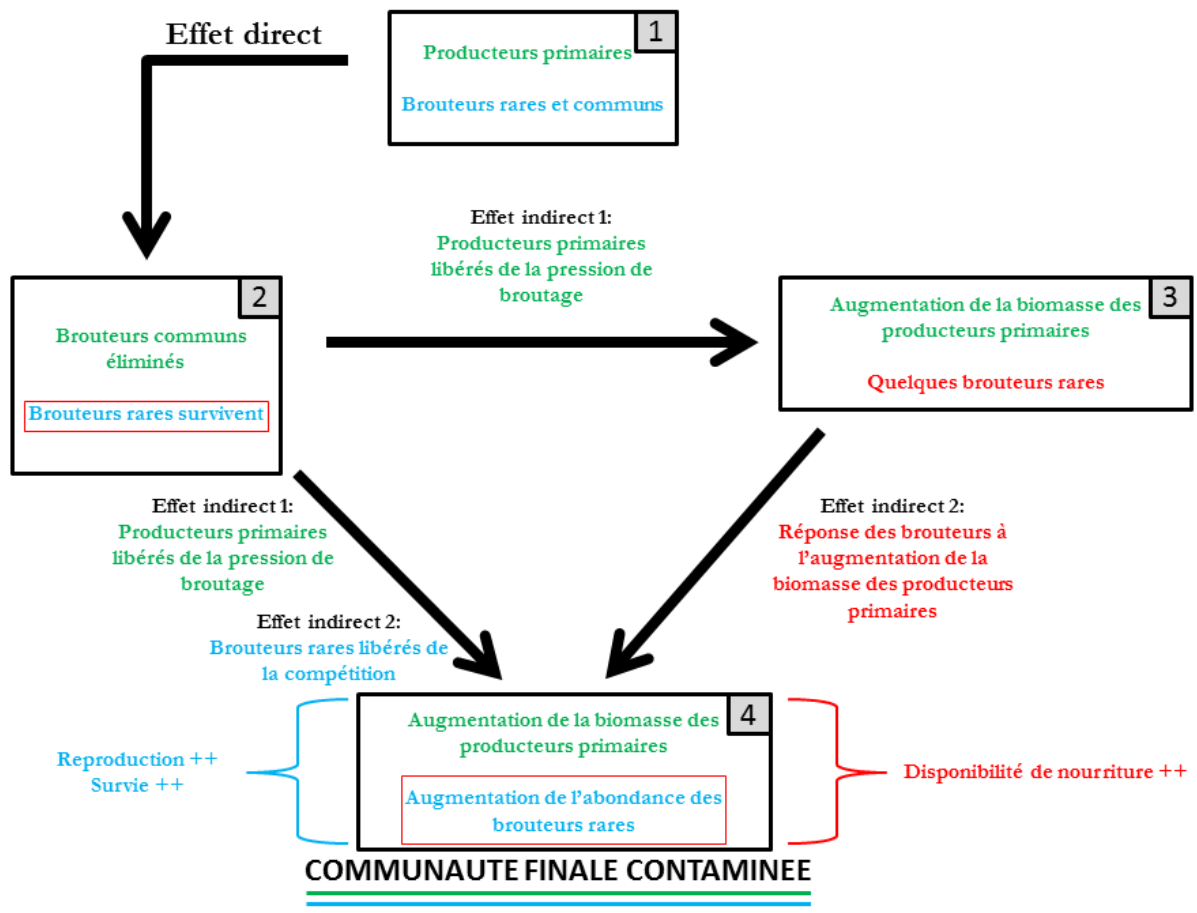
Effet direct

1
Producteurs primaires
Brouteurs rares et communs

2
Brouteurs communs éliminés
Brouteurs rares survivent

Effet indirect 1:
Producteurs primaires libérés de la pression de broutage

3
Augmentation de la biomasse des producteurs primaires
Quelques brouteurs rares

Effet indirect 1:
Producteurs primaires libérés de la pression de broutage

Effet indirect 2:
Brouteurs rares libérés de la compétition

Effet indirect 2:
Réponse des brouteurs à l'augmentation de la biomasse des producteurs primaires

Reproduction ++
Survie ++

4
Augmentation de la biomasse des producteurs primaires
Augmentation de l'abondance des brouteurs rares

Disponibilité de nourriture ++

COMMUNAUTE FINALE CONTAMINEE